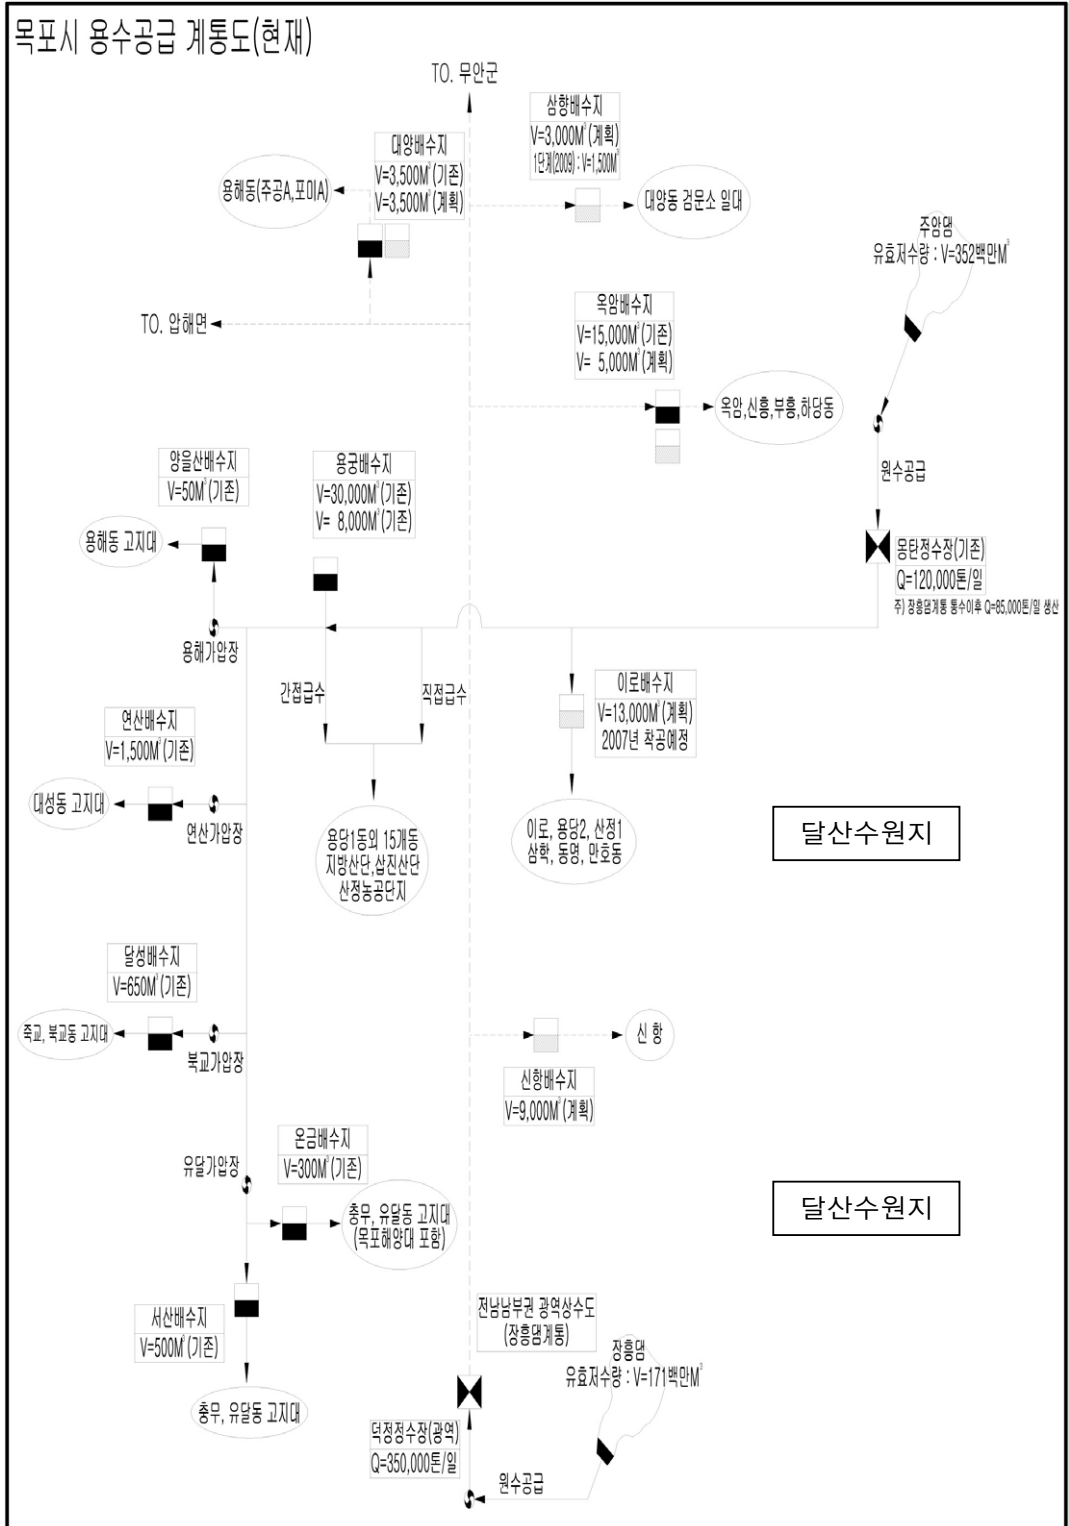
목포시 용수공급 계통도(현재)

TO. 무안군

삼향배수지
V=3,000M$^3$(계획)
1단계(2009) : V=1,500M$^3$

대양배수지
V=3,500M$^3$(기존)
V=3,500M$^3$(계획)

용해동(주공A,포미A)

대양동 검문소 일대

주암댐
유효저수량 : V=352백만M$^3$

TO. 압해면

옥암배수지
V=15,000M$^3$(기존)
V= 5,000M$^3$(계획)

옥암,신흥,부흥,하당동

원수공급

양을산배수지
V=50M$^3$(기존)

용당배수지
V=30,000M$^3$(기존)
V= 8,000M$^3$(기존)

용해동 고지대

몽탄정수장(기존)
Q=120,000톤/일
주) 장흥댐계통 통수이후 Q=85,000톤/일 생산

용해가압장

간접급수

직접급수

연산배수지
V=1,500M$^3$(기존)

이로배수지
V=13,000M$^3$(계획)
2007년 착공예정

대성동 고지대

연산가압장

용당1동외 15개동
지방산단,삽진산단
산정농공단지

이로, 용당2, 산정1
삼학, 동명, 만호동

달산수원지

달성배수지
V=650M$^3$(기존)

죽교, 북교동 고지대

북교가압장

신 항

신항배수지
V=9,000M$^3$(계획)

온금배수지
V=300M$^3$(기존)

유달가압장

달산수원지

충무, 유달동 고지대
(목포해양대 포함)

서산배수지
V=500M$^3$(기존)

전남남부권 광역상수도
(장흥댐계통)

장흥댐
유효저수량 : V=171백만M$^3$

충무, 유달동 고지대

덕정정수장(광역)
Q=350,000톤/일

원수공급